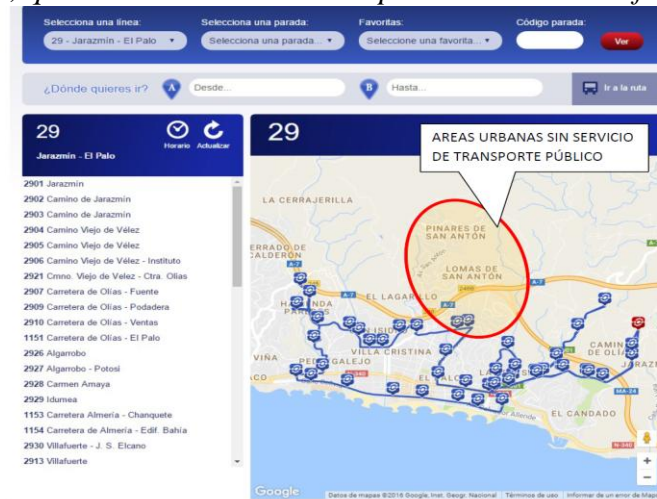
Selecciona una línea:
29 - Jarazmín - El Palo
Selecciona una parada:
Selecciona una parada...
Favoritos:
Seleccione una favorita...
Código parada:
Ver

¿Dónde quieres ir?
A Desde...
B Hasta...
Ir a la ruta

29
Horario Actualizar
Jarazmín - El Palo

2901 Jarazmín
2902 Camino de Jarazmín
2903 Camino de Jarazmín
2904 Camino Viejo de Vélez
2905 Camino Viejo de Vélez
2906 Camino Viejo de Vélez - Instituto
2921 Cmno. Viejo de Velez - Ctra. Olias
2907 Carretera de Olías - Fuente
2909 Carretera de Olías - Podadera
2910 Carretera de Olías - Ventas
1151 Carretera de Olías - El Palo
2926 Algarrobo
2927 Algarrobo - Potosi
2928 Carmen Amaya
2929 Idumea
1153 Carretera Almería - Chanquete
1154 Carretera de Almería - Edif. Bahía
2930 Villafuerte - J. S. Elcano
2913 Villafuerte

29

AREAS URBANAS SIN SERVICIO DE TRANSPORTE PÚBLICO

LA CERRAJERILLA
PINARES DE SAN ANTÓN
LOMAS DE SAN ANTÓN
ERRADO DE CALDERÓN
EL LAGARILLO
VILLA CRISTINA
VIÑA
PEDREGALEJO
EL CANDADO
CAMINO DE OLÍAS
A-7
MA-24
N-340

Google
Datos de mapas ©2016 Google, Inst. Geogr. Nacional | Términos de uso | Informar de un error de Maps